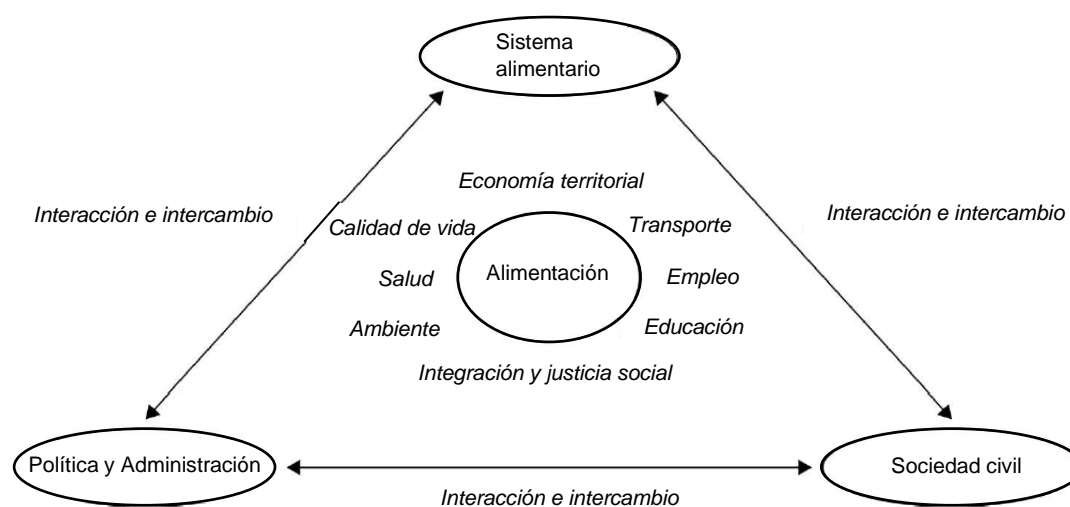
Sistema alimentario

Interacción e intercambio

Interacción e intercambio

Economía territorial

Calidad de vida

Transporte

Salud

Alimentación

Empleo

Ambiente

Educación

Integración y justicia social

Política y Administración

Sociedad civil

Interacción e intercambio